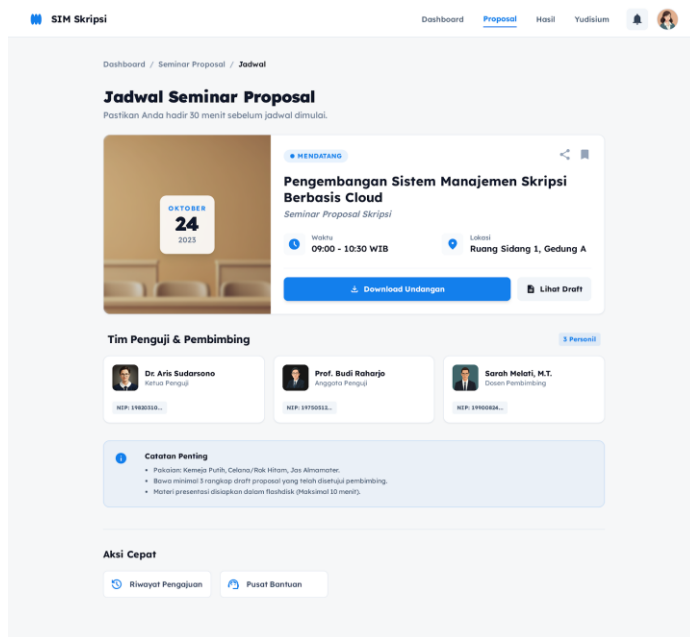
SIM Skripsi

Dashboard Proposal Hasil Yudisium

Dashboard / Seminar Proposal / Jadwal

Jadwal Seminar Proposal

Pastikan Anda hadir 30 menit sebelum jadwal dimulai.

OKTOBER
24
2023

● MENDATANG

Pengembangan Sistem Manajemen Skripsi Berbasis Cloud

Seminar Proposal Skripsi

Waktu
09:00 - 10:30 WIB

Lokasi
Ruang Sidang 1, Gedung A

Download Undangan

Lihat Draft

Tim Penguji & Pembimbing

3 Personil

Dr. Aris Sudarsono
Ketua Penguji
NIP: 19820310...

Prof. Budi Raharjo
Anggota Penguji
NIP: 19750512...

Sarah Melati, M.T.
Dosen Pembimbing
NIP: 19900824...

Catatan Penting

• Pakaian: Kemeja Putih, Celana/Rok Hitam, Jas Almamater.
• Bawa minimal 3 rangkap draft proposal yang telah disetujui pembimbing.
• Materi presentasi disiapkan dalam flashdisk (Maksimal 10 menit).

Aksi Cepat

Riwayat Pengajuan

Pusat Bantuan